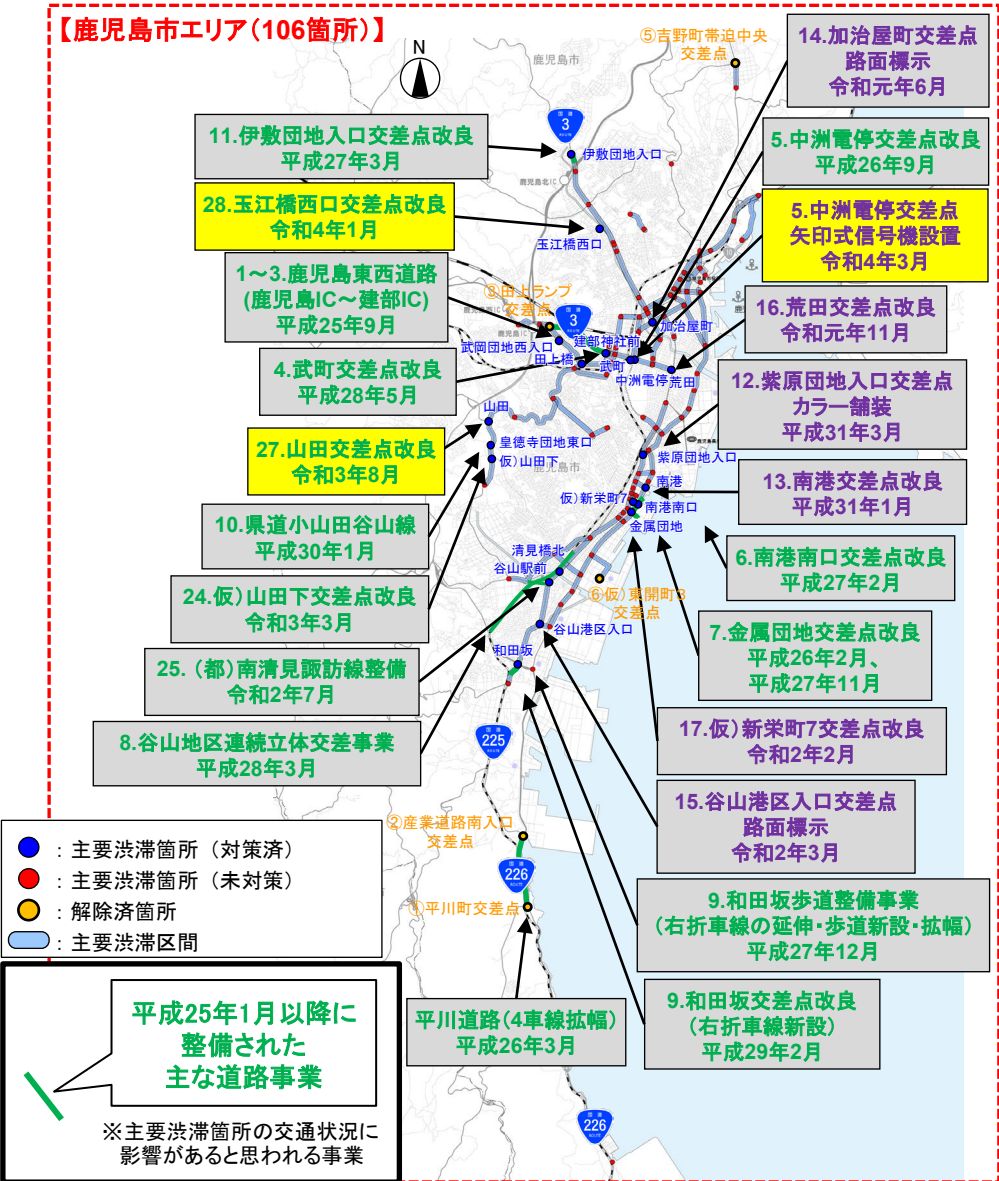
【鹿児島市エリア（106箇所）】

N

⑤吉野町帯迫中央交差点

鹿児島市

14.加治屋町交差点
路面標示
令和元年6月

11.伊敷団地入口交差点改良
平成27年3月

5.中洲電停交差点改良
平成26年9月

28.玉江橋西口交差点改良
令和4年1月

5.中洲電停交差点
矢印式信号機設置
令和4年3月

1～3.鹿児島東西道路
(鹿児島IC～建部IC)
平成25年9月

16.荒田交差点改良
令和元年11月

4.武町交差点改良
平成28年5月

12.紫原団地入口交差点
カラー舗装
平成31年3月

27.山田交差点改良
令和3年8月

13.南港交差点改良
平成31年1月

10.県道小山田谷山線
平成30年1月

6.南港南口交差点改良
平成27年2月

24.仮）山田下交差点改良
令和3年3月

7.金属団地交差点改良
平成26年2月、
平成27年11月

25.（都）南清見諏訪線整備
令和2年7月

17.仮）新栄町7交差点改良
令和2年2月

8.谷山地区連続立体交差事業
平成28年3月

15.谷山港区入口交差点
路面標示
令和2年3月

9.和田坂歩道整備事業
（右折車線の延伸・歩道新設・拡幅）
平成27年12月

9.和田坂交差点改良
（右折車線新設）
平成29年2月

平川道路(4車線拡幅)
平成26年3月

伊敷団地入口
鹿児島北IC
玉江橋西口
③田上ランプ交差点
鹿児島IC
武岡団地西入口
田上橋
建部
神社前
武町
加治屋町
中洲電停
荒田
山田
皇徳寺団地東口
仮）山田下
鹿児島市
紫原団地入口
南港
仮）新栄町7
南港南口
金属団地
清見橋北
谷山駅前
⑥仮）東開町3交差点
谷山港区入口
和田坂
②産業道路南入口交差点
①平川町交差点

3
3
225
226
226

：主要渋滞箇所（対策済）
：主要渋滞箇所（未対策）
：解除済箇所
：主要渋滞区間

平成25年1月以降に
整備された
主な道路事業

※主要渋滞箇所の交通状況に
影響があると思われる事業